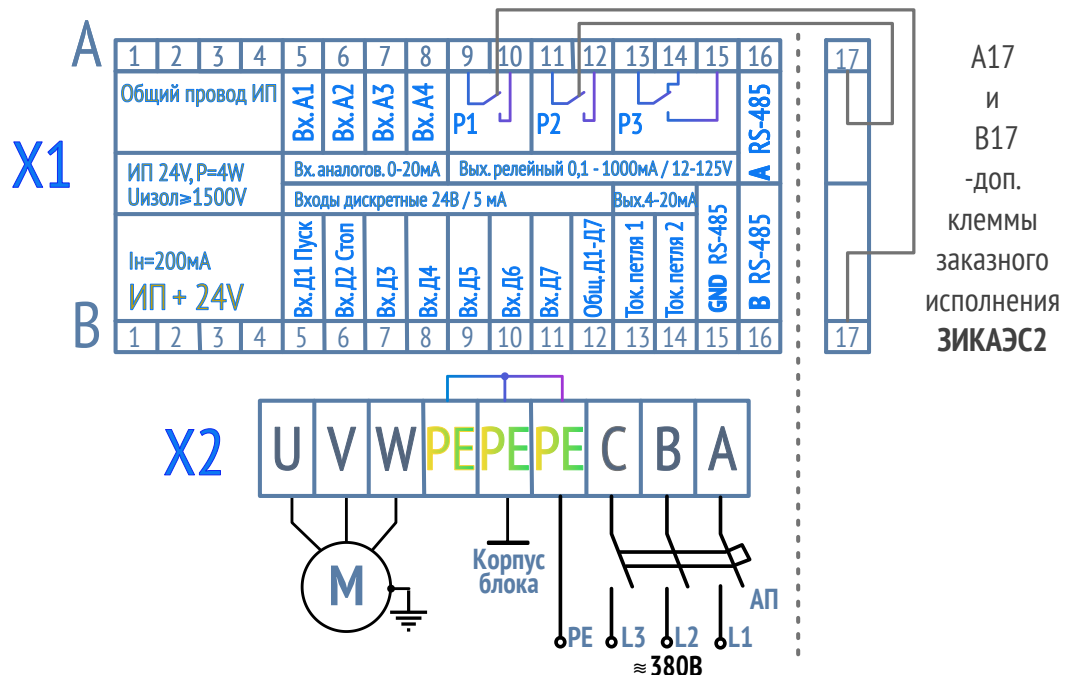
A

| 1 | 2 | 3 | 4 | 5 | 6 | 7 | 8 | 9 | 10 | 11 | 12 | 13 | 14 | 15 | 16 |
|---|---|---|---|---|---|---|---|---|---|---|---|---|---|---|---|

Общий провод ИП
Вх.А1 Вх.А2 Вх.А3 Вх.А4
P1 P2 P3
A RS-485

X1

ИП 24V, P=4W
Uизол≥1500V
Вх. аналогов. 0-20мА
Вых. релейный 0,1 - 1000мА / 12-125V
Входы дискретные 24В / 5 мА
Вых.4-20мА

Iн=200мА
ИП + 24V
Вх.Д1 Пуск Вх.Д2 Стоп Вх.Д3 Вх.Д4 Вх.Д5 Вх.Д6 Вх.Д7 Общ.Д1-Д7 Ток. петля 1 Ток. петля 2 GND RS-485 B RS-485

B

| 1 | 2 | 3 | 4 | 5 | 6 | 7 | 8 | 9 | 10 | 11 | 12 | 13 | 14 | 15 | 16 |
|---|---|---|---|---|---|---|---|---|---|---|---|---|---|---|---|

17
17

A17
и
B17
-доп.
клеммы
заказного
исполнения
ЗИКАЭС2

X2

| U | V | W | PE | PE | PE | C | B | A |
|---|---|---|---|---|---|---|---|---|

M
Корпус блока
АП
PE L3 L2 L1
≈380В